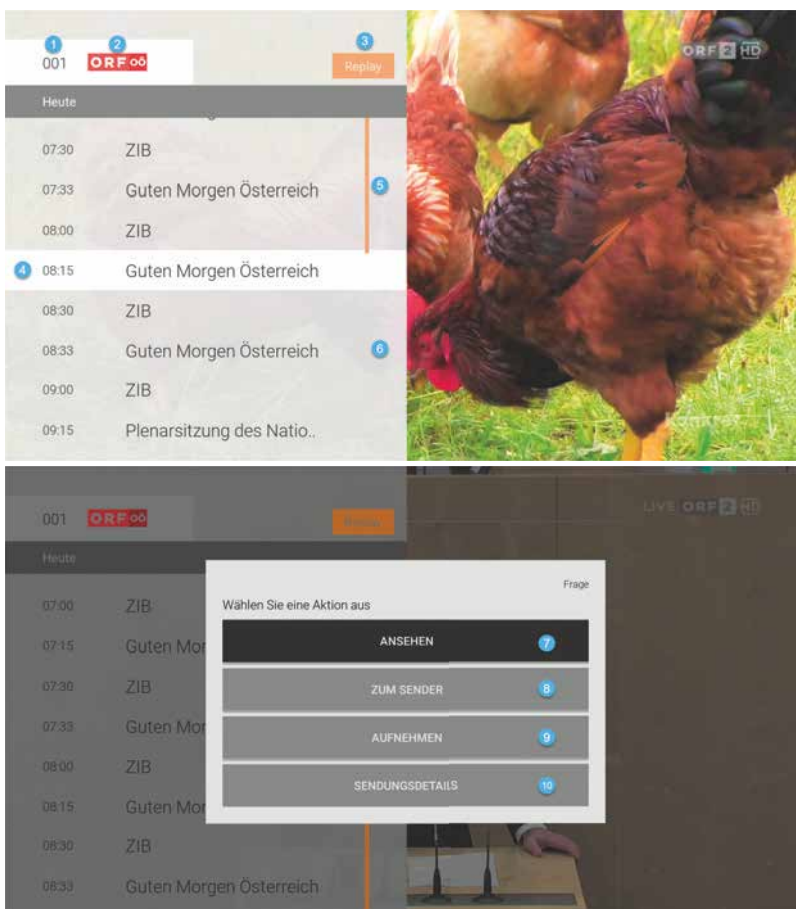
1 2 3
001 ORF ∞ Replay

ORF 2 HD

Heute

07:30 ZIB
07:33 Guten Morgen Österreich 5
08:00 ZIB
4 08:15 Guten Morgen Österreich
08:30 ZIB
08:33 Guten Morgen Österreich 6
09:00 ZIB
09:15 Plenarsitzung des Natio..

001 ORF ∞ Replay

LIVE ORF 2 HD

Heute

07:00 ZIB
07:15 Guten Mor
07:30 ZIB
07:33 Guten Mor
08:00 ZIB
08:15 Guten Mor
08:30 ZIB
08:33 Guten Morgen Österreich

Frage
Wählen Sie eine Aktion aus

ANSEHEN 7
ZUM SENDER 8
AUFNEHMEN 9
SENDUNGSDETAILS 10